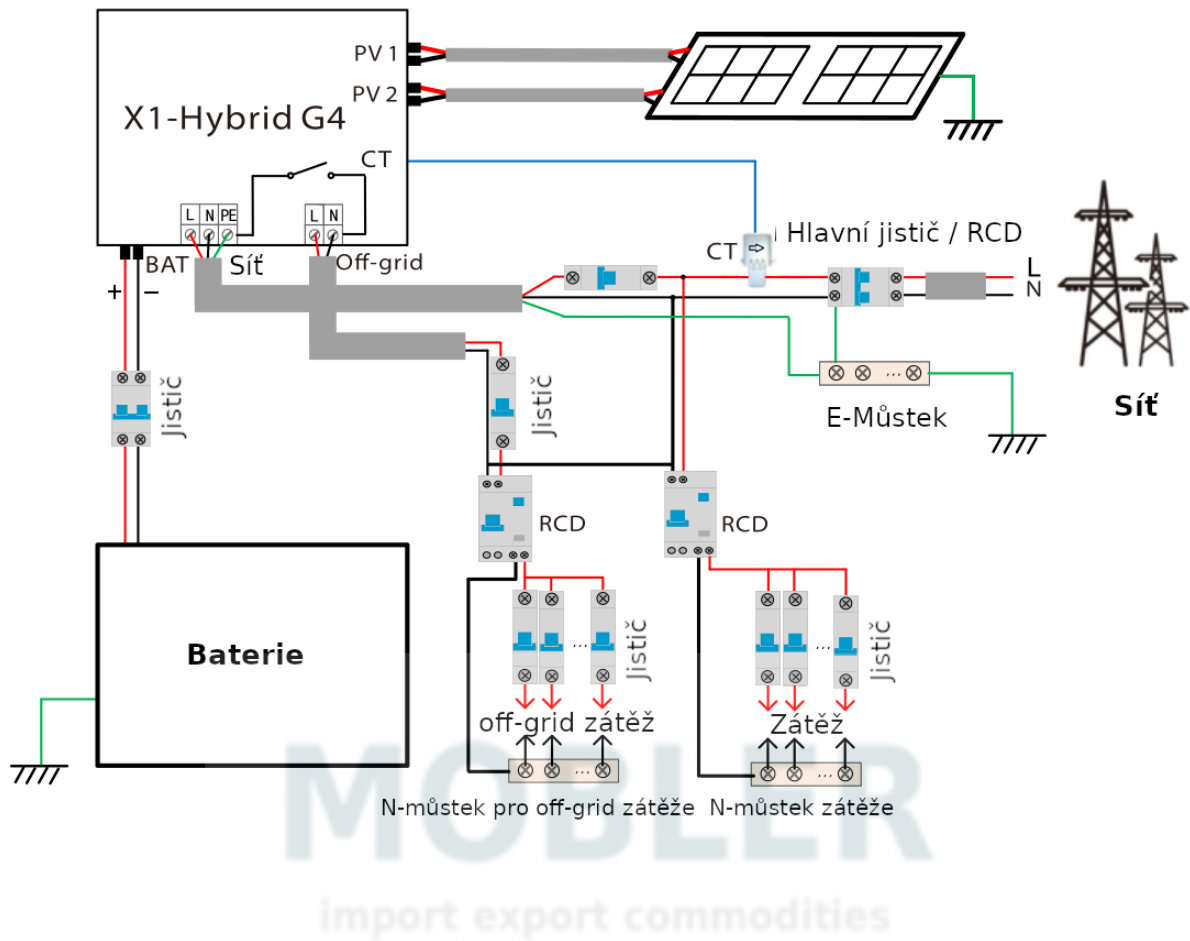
X1-Hybrid G4

PV 1

PV 2

CT

L N PE

L N

BAT

Síť

Off-grid

+ −

CT

Hlavní jistič / RCD

L

N

Síť

Jistič

Jistič

E-Můstek

RCD

RCD

Baterie

Jistič

...

Jistič

...

off-grid zátěž

Zátěž

...

...

N-můstek pro off-grid zátěže

N-můstek zátěže

MOBLER

import export commodities